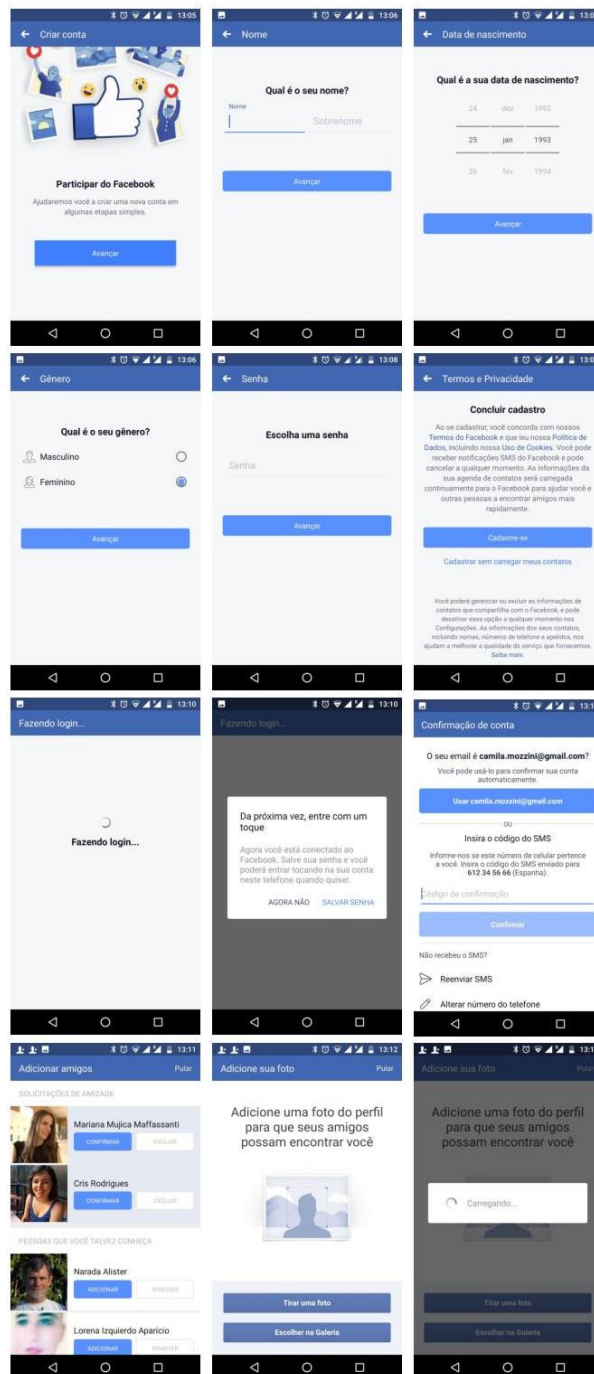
13:05
← Criar conta

Participar do Facebook
Ajudaremos você a criar uma nova conta em algumas etapas simples.

Avançar

13:06
← Nome

Qual é o seu nome?
Nome
Sobrenome

Avançar

13:0
← Data de nascimento

Qual é a sua data de nascimento?
24 dez 1992
25 jan 1993
26 fev 1994

Avançar

13:06
← Gênero

Qual é o seu gênero?
Masculino
Feminino

Avançar

13:08
← Senha

Escolha uma senha
Senha

Avançar

13:0
← Termos e Privacidade

Concluir cadastro
Ao se cadastrar, você concorda com nossos Termos do Facebook e que leu nossa Política de Dados, incluindo nossa Uso de Cookies. Você pode receber notificações SMS do Facebook e pode cancelar a qualquer momento. As informações da sua agenda de contatos será carregada continuamente para o Facebook para ajudar você e outras pessoas a encontrar amigos mais rapidamente.

Cadastre-se

Cadastrar sem carregar meus contatos

Você poderá gerenciar ou excluir as informações de contatos que compartilha com o Facebook, e pode desativar essa opção a qualquer momento nas Configurações. As informações dos seus contatos, incluindo nomes, números de telefone e apelidos, nos ajudam a melhorar a qualidade do serviço que fornecemos. Saiba mais.

13:10
Fazendo login...

Fazendo login...

13:10
Fazendo login...

Da próxima vez, entre com um toque
Agora você está conectado ao Facebook. Salve sua senha e você poderá entrar tocando na sua conta neste telefone quando quiser.
AGORA NÃO SALVAR SENHA

13:1
Confirmação de conta

O seu email é camila.mozzini@gmail.com?
Você pode usá-lo para confirmar sua conta automaticamente.

Usar camila.mozzini@gmail.com

OU
Insira o código do SMS
Informe-nos se este número de celular pertence a você. Insira o código do SMS enviado para 612 34 56 66 (Espanha).
Código de confirmação

Confirmar

Não recebeu o SMS?
Reenviar SMS
Alterar número do telefone

13:11
Adicionar amigos Pular
SOLICITAÇÕES DE AMIZADE
Mariana Mujica Maffassanti
CONFIRMAR EXCLUIR
Cris Rodrigues
CONFIRMAR EXCLUIR
PESSOAS QUE VOCÊ TALVEZ CONHEÇA
Narada Alister
ADICIONAR REMOVER
Lorena Izquierdo Aparicio
ADICIONAR REMOVER

13:12
Adicione sua foto Pular

Adicione uma foto do perfil para que seus amigos possam encontrar você

Tirar uma foto
Escolher na Galeria

13:1
Adicione sua foto Pular

Adicione uma foto do perfil para que seus amigos possam encontrar você

Carregando...

Tirar uma foto
Escolher na Galeria